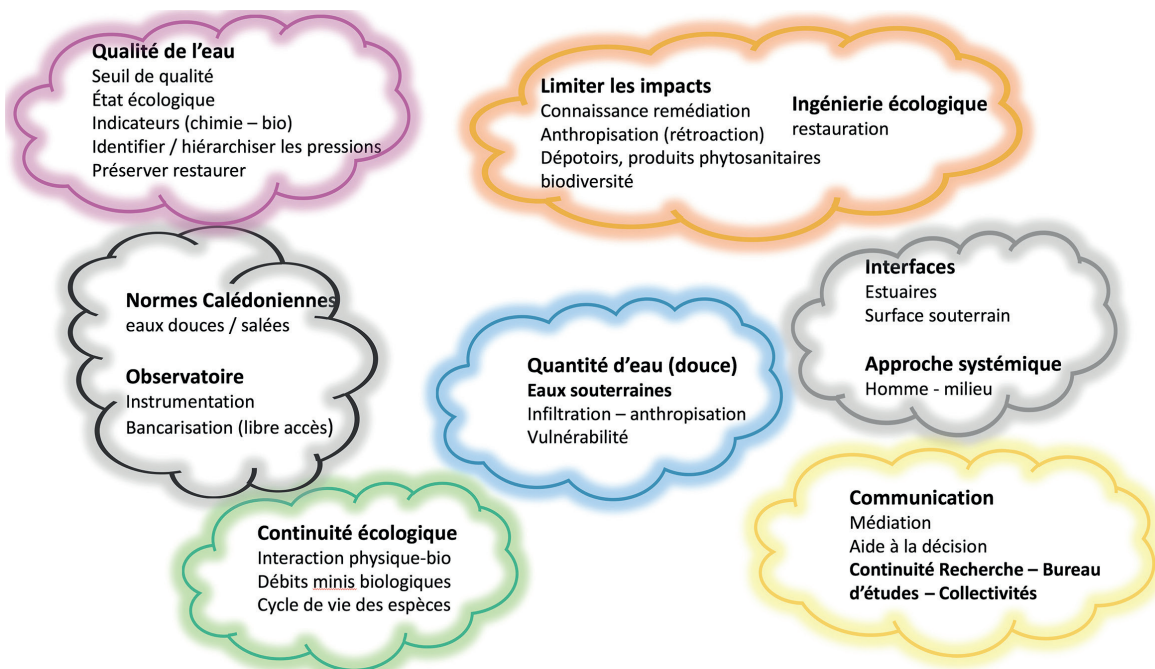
**Qualité de l'eau**
Seuil de qualité
État écologique
Indicateurs (chimie – bio)
Identifier / hiérarchiser les pressions
Préserver restaurer

**Limiter les impacts**
Connaissance remédiation
Anthropisation (rétroaction)
Dépotoirs, produits phytosanitaires
biodiversité

**Ingénierie écologique**
restauration

**Normes Calédoniennes**
eaux douces / salées

**Observatoire**
Instrumentation
Bancarisation (libre accès)

**Interfaces**
Estuaires
Surface souterrain

**Approche systémique**
Homme - milieu

**Quantité d'eau (douce)**
**Eaux souterraines**
Infiltration – anthropisation
Vulnérabilité

**Continuité écologique**
Interaction physique-bio
Débits minis biologiques
Cycle de vie des espèces

**Communication**
Médiation
Aide à la décision
**Continuité Recherche – Bureau d'études – Collectivités**